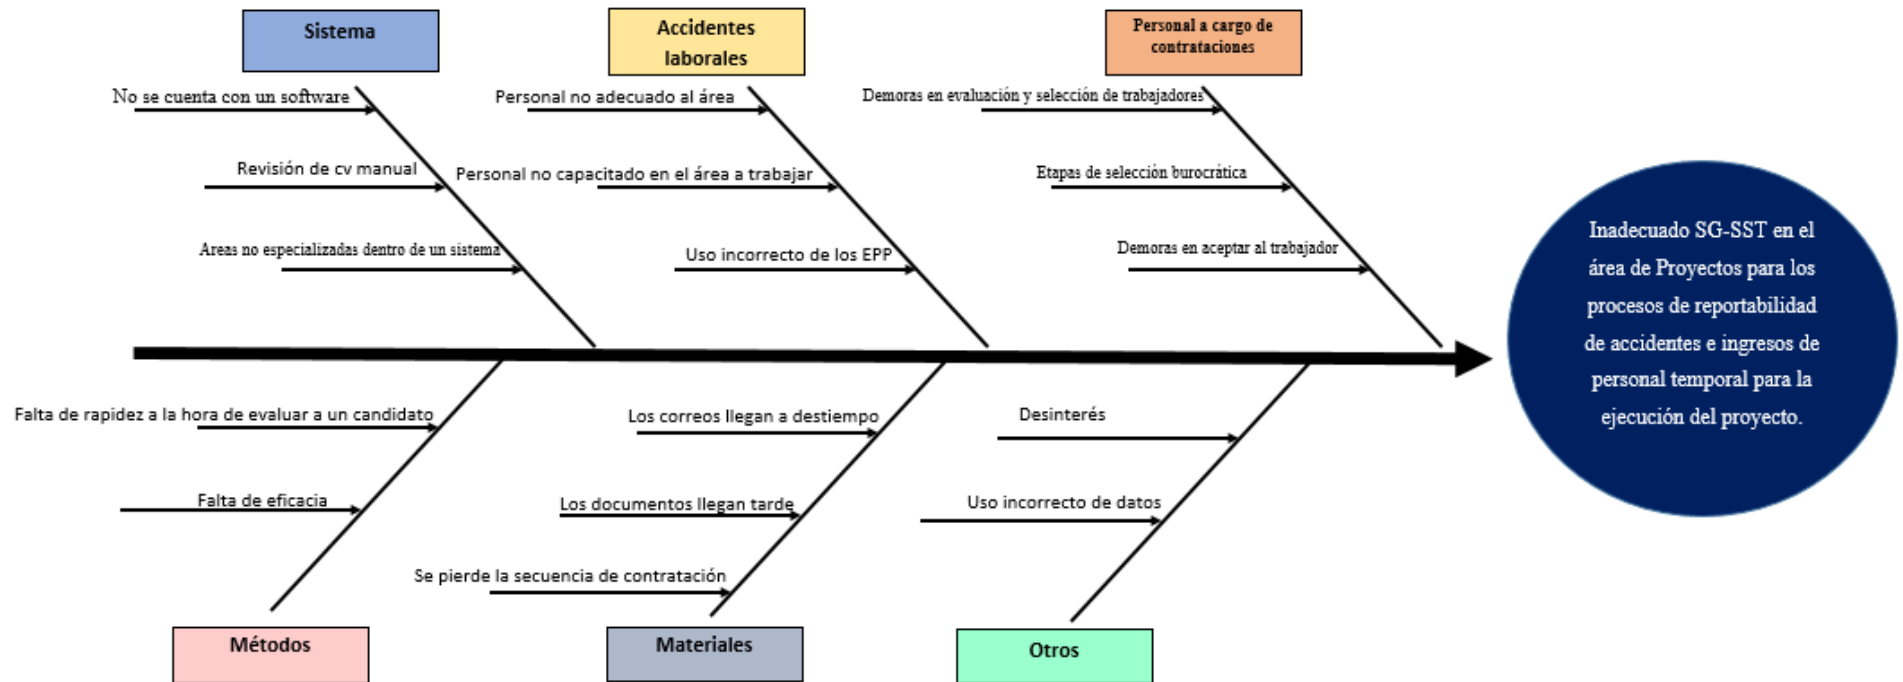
Sistema

No se cuenta con un software

Revisión de cv manual

Areas no especializadas dentro de un sistema

Accidentes laborales

Personal no adecuado al área

Personal no capacitado en el área a trabajar

Uso incorrecto de los EPP

Personal a cargo de contrataciones

Demoras en evaluación y selección de trabajadores

Etapas de selección burocrática

Demoras en aceptar al trabajador

Inadecuado SG-SST en el área de Proyectos para los procesos de reportabilidad de accidentes e ingresos de personal temporal para la ejecución del proyecto.

Falta de rapidez a la hora de evaluar a un candidato

Falta de eficacia

Métodos

Los correos llegan a destiempo

Los documentos llegan tarde

Se pierde la secuencia de contratación

Materiales

Desinterés

Uso incorrecto de datos

Otros